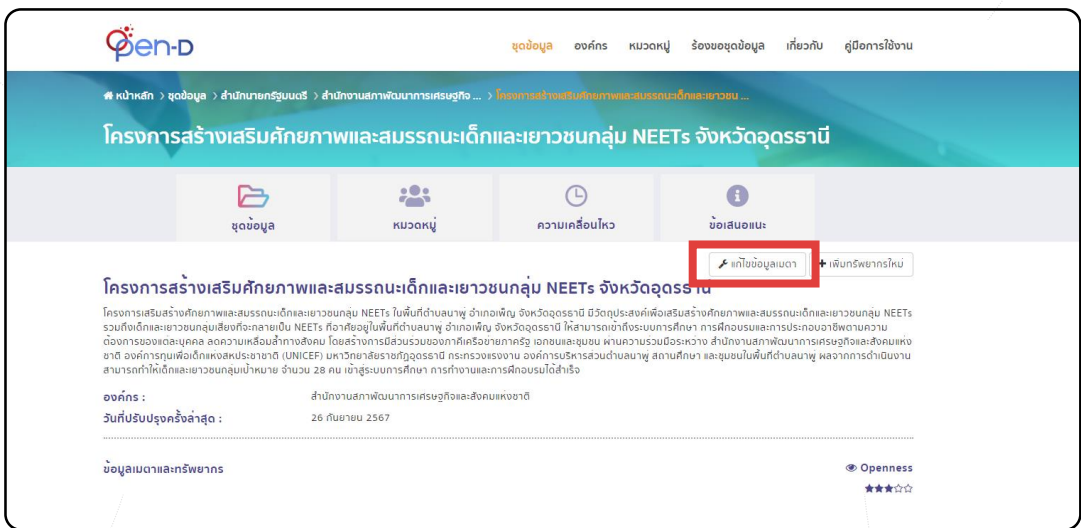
Open-D

ชุดข้อมูล องค์กร หมวดหมู่ ร้องขอชุดข้อมูล เกี่ยวกับ คู่มือการใช้งาน

หน้าหลัก > ชุดข้อมูล > สำนักนายกรัฐมนตรี > สำนักงานสภาพัฒนาการเศรษฐกิจ ... > โครงการสร้างเสริมศักยภาพและสมรรถนะเด็กและเยาวชน ...

โครงการสร้างเสริมศักยภาพและสมรรถนะเด็กและเยาวชนกลุ่ม NEETs จังหวัดอุดรธานี

ชุดข้อมูล
หมวดหมู่
ความเคลื่อนไหว
ข้อเสนอแนะ

แก้ไขข้อมูลเมตา
เพิ่มทรัพยากรใหม่

โครงการสร้างเสริมศักยภาพและสมรรถนะเด็กและเยาวชนกลุ่ม NEETs จังหวัดอุดรธานี

โครงการเสริมสร้างศักยภาพและสมรรถนะเด็กและเยาวชนกลุ่ม NEETs ในพื้นที่ตำบลนาพู่ อำเภอเพ็ญ จังหวัดอุดรธานี มีวัตถุประสงค์เพื่อเสริมสร้างศักยภาพและสมรรถนะเด็กและเยาวชนกลุ่ม NEETs รวมทั้งเด็กและเยาวชนกลุ่มเสี่ยงที่จะกลายเป็น NEETs ที่อาศัยอยู่ในพื้นที่ตำบลนาพู่ อำเภอเพ็ญ จังหวัดอุดรธานี ให้สามารถเข้าถึงระบบการศึกษา การฝึกอบรมและการประกอบอาชีพตามความต้องการของแต่ละบุคคล ลดความเหลื่อมล้ำทางสังคม โดยสร้างการมีส่วนร่วมของภาคีเครือข่ายภาครัฐ เอกชนและชุมชน ผ่านความร่วมมือระหว่าง สำนักงานสภาพัฒนาการเศรษฐกิจและสังคมแห่งชาติ องค์การทุนเพื่อเด็กแห่งสหประชาชาติ (UNICEF) มหาวิทยาลัยราชภัฏอุดรธานี กระทรวงแรงงาน องค์การบริหารส่วนตำบลนาพู่ สถานศึกษา และชุมชนในพื้นที่ตำบลนาพู่ ผลจากการดำเนินงานสามารถทำให้เด็กและเยาวชนกลุ่มเป้าหมาย จำนวน 28 คน เข้าสู่ระบบการศึกษา การทำงานและการฝึกอบรมได้สำเร็จ

องค์กร : สำนักงานสภาพัฒนาการเศรษฐกิจและสังคมแห่งชาติ
วันที่ปรับปรุงครั้งล่าสุด : 26 กันยายน 2567

ข้อมูลเมตาและทรัพยากร
Openness